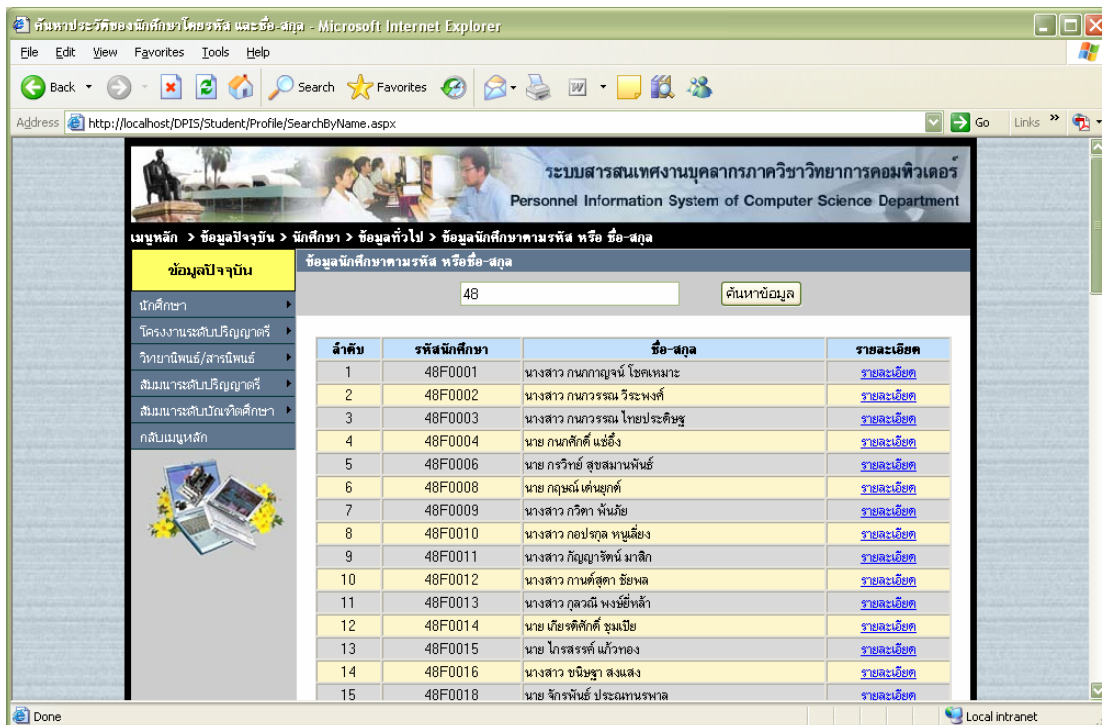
ค้นหาประวัตินักศึกษาโดยรหัส และชื่อ-สกุล - Microsoft Internet Explorer

File Edit View Favorites Tools Help

Back Search Favorites

Address http://localhost/DPIS/Student/Profile/SearchByName.aspx Go Links

ระบบสารสนเทศงานบุคลากรภาควิชาวิทยาการคอมพิวเตอร์
Personnel Information System of Computer Science Department

เมนูหลัก > ข้อมูลปัจจุบัน > นักศึกษา > ข้อมูลทั่วไป > ข้อมูลนักศึกษาตามรหัส หรือ ชื่อ-สกุล

ข้อมูลปัจจุบัน

นักศึกษา
โครงงานระดับปริญญาตรี
วิทยานิพนธ์/สารนิพนธ์
สัมมนาระดับปริญญาตรี
สัมมนาระดับบัณฑิตศึกษา
กลับเมนูหลัก

ข้อมูลนักศึกษาตามรหัส หรือชื่อ-สกุล

48 ค้นหาข้อมูล

| ลำดับ | รหัสนักศึกษา | ชื่อ-สกุล | รายละเอียด |
|---|---|---|---|
| 1 | 48F0001 | นางสาว กนกกาญจน์ โชคเหมาะ | รายละเอียด |
| 2 | 48F0002 | นางสาว กนกวรรณ วีระพงศ์ | รายละเอียด |
| 3 | 48F0003 | นางสาว กนกวรรณ ไทยประดิษฐ | รายละเอียด |
| 4 | 48F0004 | นาย กนกศักดิ์ แซ่อึ้ง | รายละเอียด |
| 5 | 48F0006 | นาย กรวิทย์ สุขสมานพันธ์ | รายละเอียด |
| 6 | 48F0008 | นาย กฤษณ์ เต่นยุกต์ | รายละเอียด |
| 7 | 48F0009 | นางสาว กวิตา พันภัย | รายละเอียด |
| 8 | 48F0010 | นางสาว กอปรกุล หนูเลี่ยง | รายละเอียด |
| 9 | 48F0011 | นางสาว กัญญารัตน์ มาลิก | รายละเอียด |
| 10 | 48F0012 | นางสาว กานต์สุดา ชัยพล | รายละเอียด |
| 11 | 48F0013 | นางสาว กุลวณี พงษ์ยี่หล้า | รายละเอียด |
| 12 | 48F0014 | นาย เกียรติศักดิ์ ชูมเปีย | รายละเอียด |
| 13 | 48F0015 | นาย ไกรสรรค์ แก้วทอง | รายละเอียด |
| 14 | 48F0016 | นางสาว ขนิษฐา สงแสง | รายละเอียด |
| 15 | 48F0018 | นาย จักรพันธ์ ประณททนพาล | รายละเอียด |

Done Local intranet